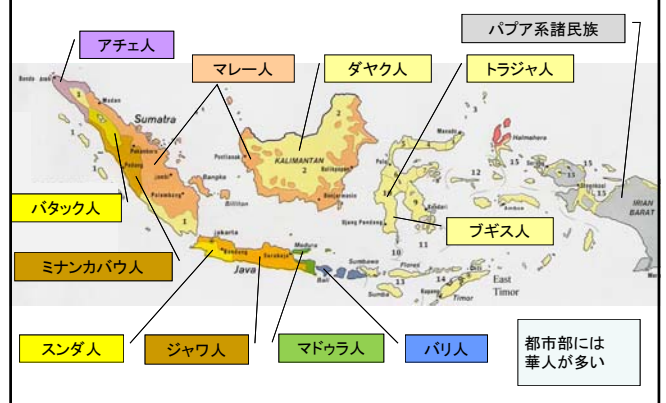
アチェ人

マレー人

ダヤク人

トラジャ人

パプア系諸民族

Banda Aceh

Medan

Sumatra

Pekanbaru

Padang

Jambi

Palembang

Pontianak

KALIMANTAN

Balikpapan

Banjarmasin

Bangka

Billiton

Jakarta

Bandung

Java

Surabaya

Madura

Bali

Sumbawa

Flores

Timor

East Timor

Halmahera

Ambon

Ujung Pandang

Kendari

Palu

Manado

IRIAN BARAT

Sorong

バタック人

ブギス人

ミナンカバウ人

スンダ人

ジャワ人

マドゥラ人

バリ人

都市部には華人が多い